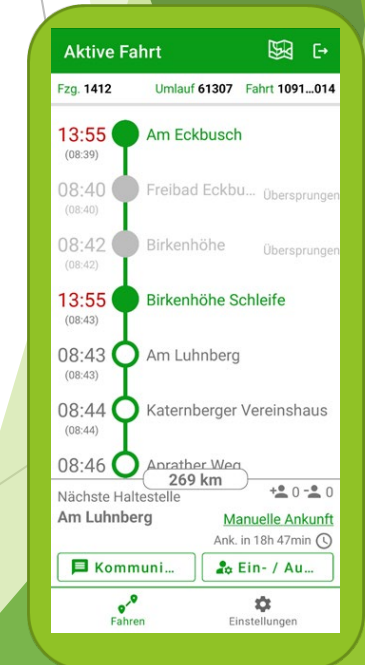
Aktive Fahrt

Fzg. 1412 Umlauf 61307 Fahrt 1091…014

13:55 (08:39) Am Eckbusch

08:40 (08:40) Freibad Eckbu… Übersprungen

08:42 (08:42) Birkenhöhe Übersprungen

13:55 (08:43) Birkenhöhe Schleife

08:43 (08:43) Am Luhnberg

08:44 (08:44) Katernberger Vereinshaus

08:46 Aprather Weg

269 km

Nächste Haltestelle
Am Luhnberg

0 0

Manuelle Ankunft

Ank. in 18h 47min

Kommuni…

Ein- / Au…

Fahren

Einstellungen